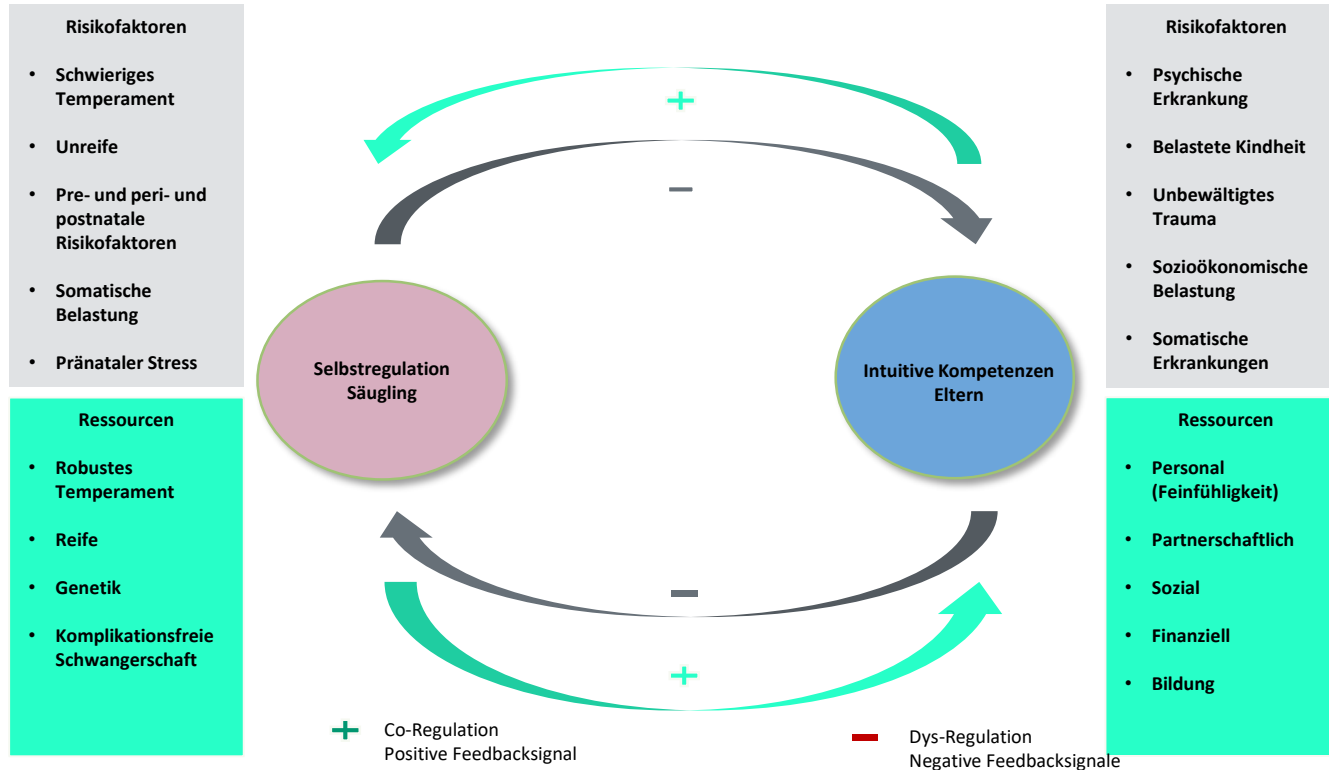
Risikofaktoren

- Schwieriges Temperament
- Unreife
- Pre- und peri- und postnatale Risikofaktoren
- Somatische Belastung
- Pränataler Stress

Ressourcen

- Robustes Temperament
- Reife
- Genetik
- Komplikationsfreie Schwangerschaft

+

–

Selbstregulation Säugling

Intuitive Kompetenzen Eltern

–

+

Risikofaktoren

- Psychische Erkrankung
- Belastete Kindheit
- Unbewältigtes Trauma
- Sozioökonomische Belastung
- Somatische Erkrankungen

Ressourcen

- Personal (Feinfühligkeit)
- Partnerschaftlich
- Sozial
- Finanziell
- Bildung

+ Co-Regulation
Positive Feedbacksignal

– Dys-Regulation
Negative Feedbacksignale